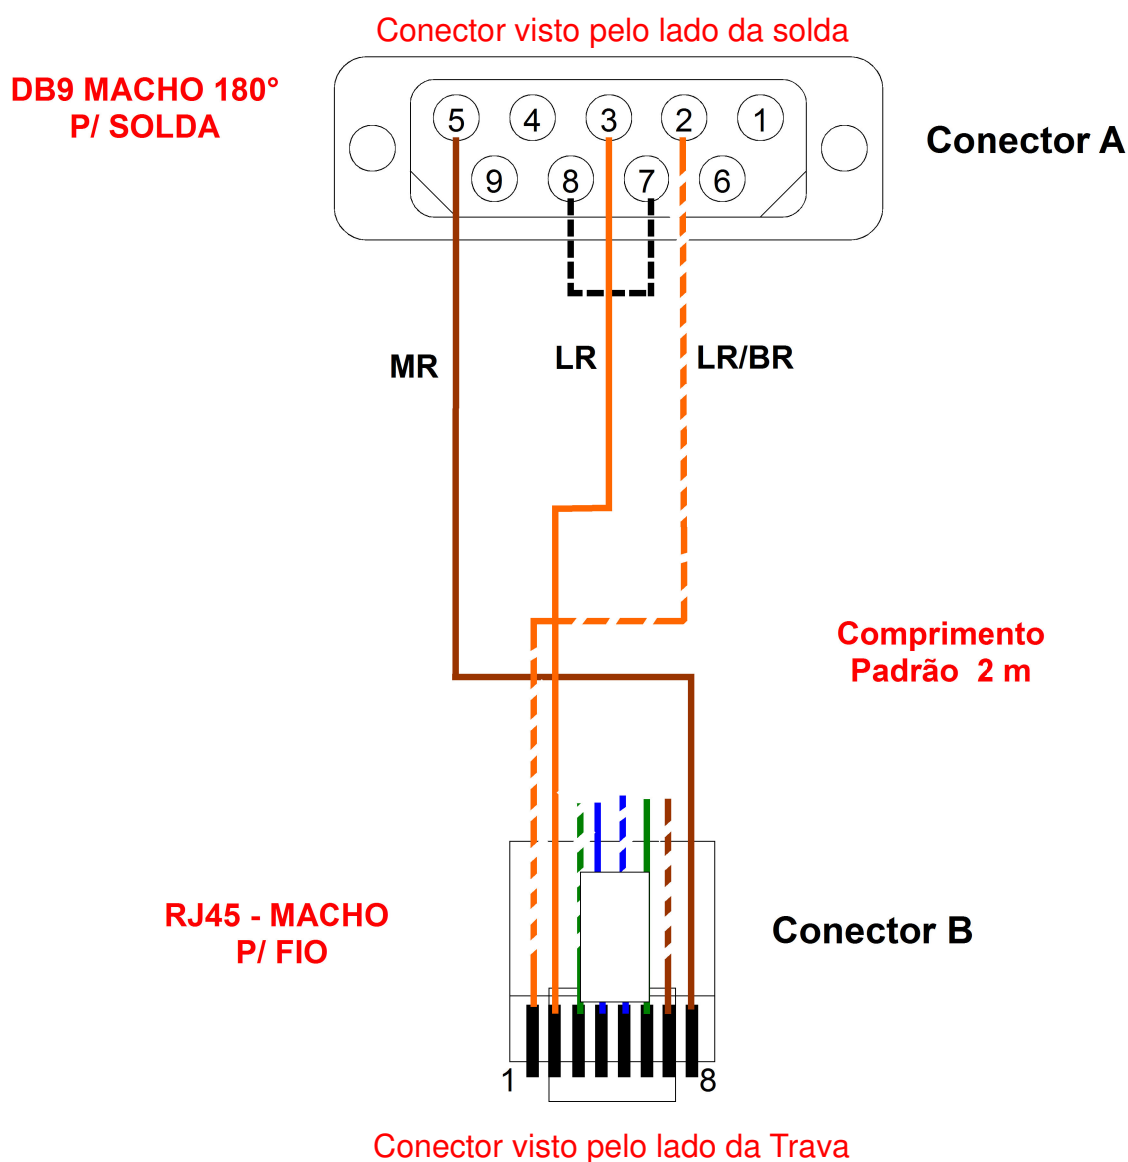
Conector visto pelo lado da solda

DB9 MACHO 180°
P/ SOLDA

5 4 3 2 1
9 8 7 6

Conector A

MR

LR

LR/BR

Comprimento
Padrão 2 m

RJ45 - MACHO
P/ FIO

Conector B

1

8

Conector visto pelo lado da Trava